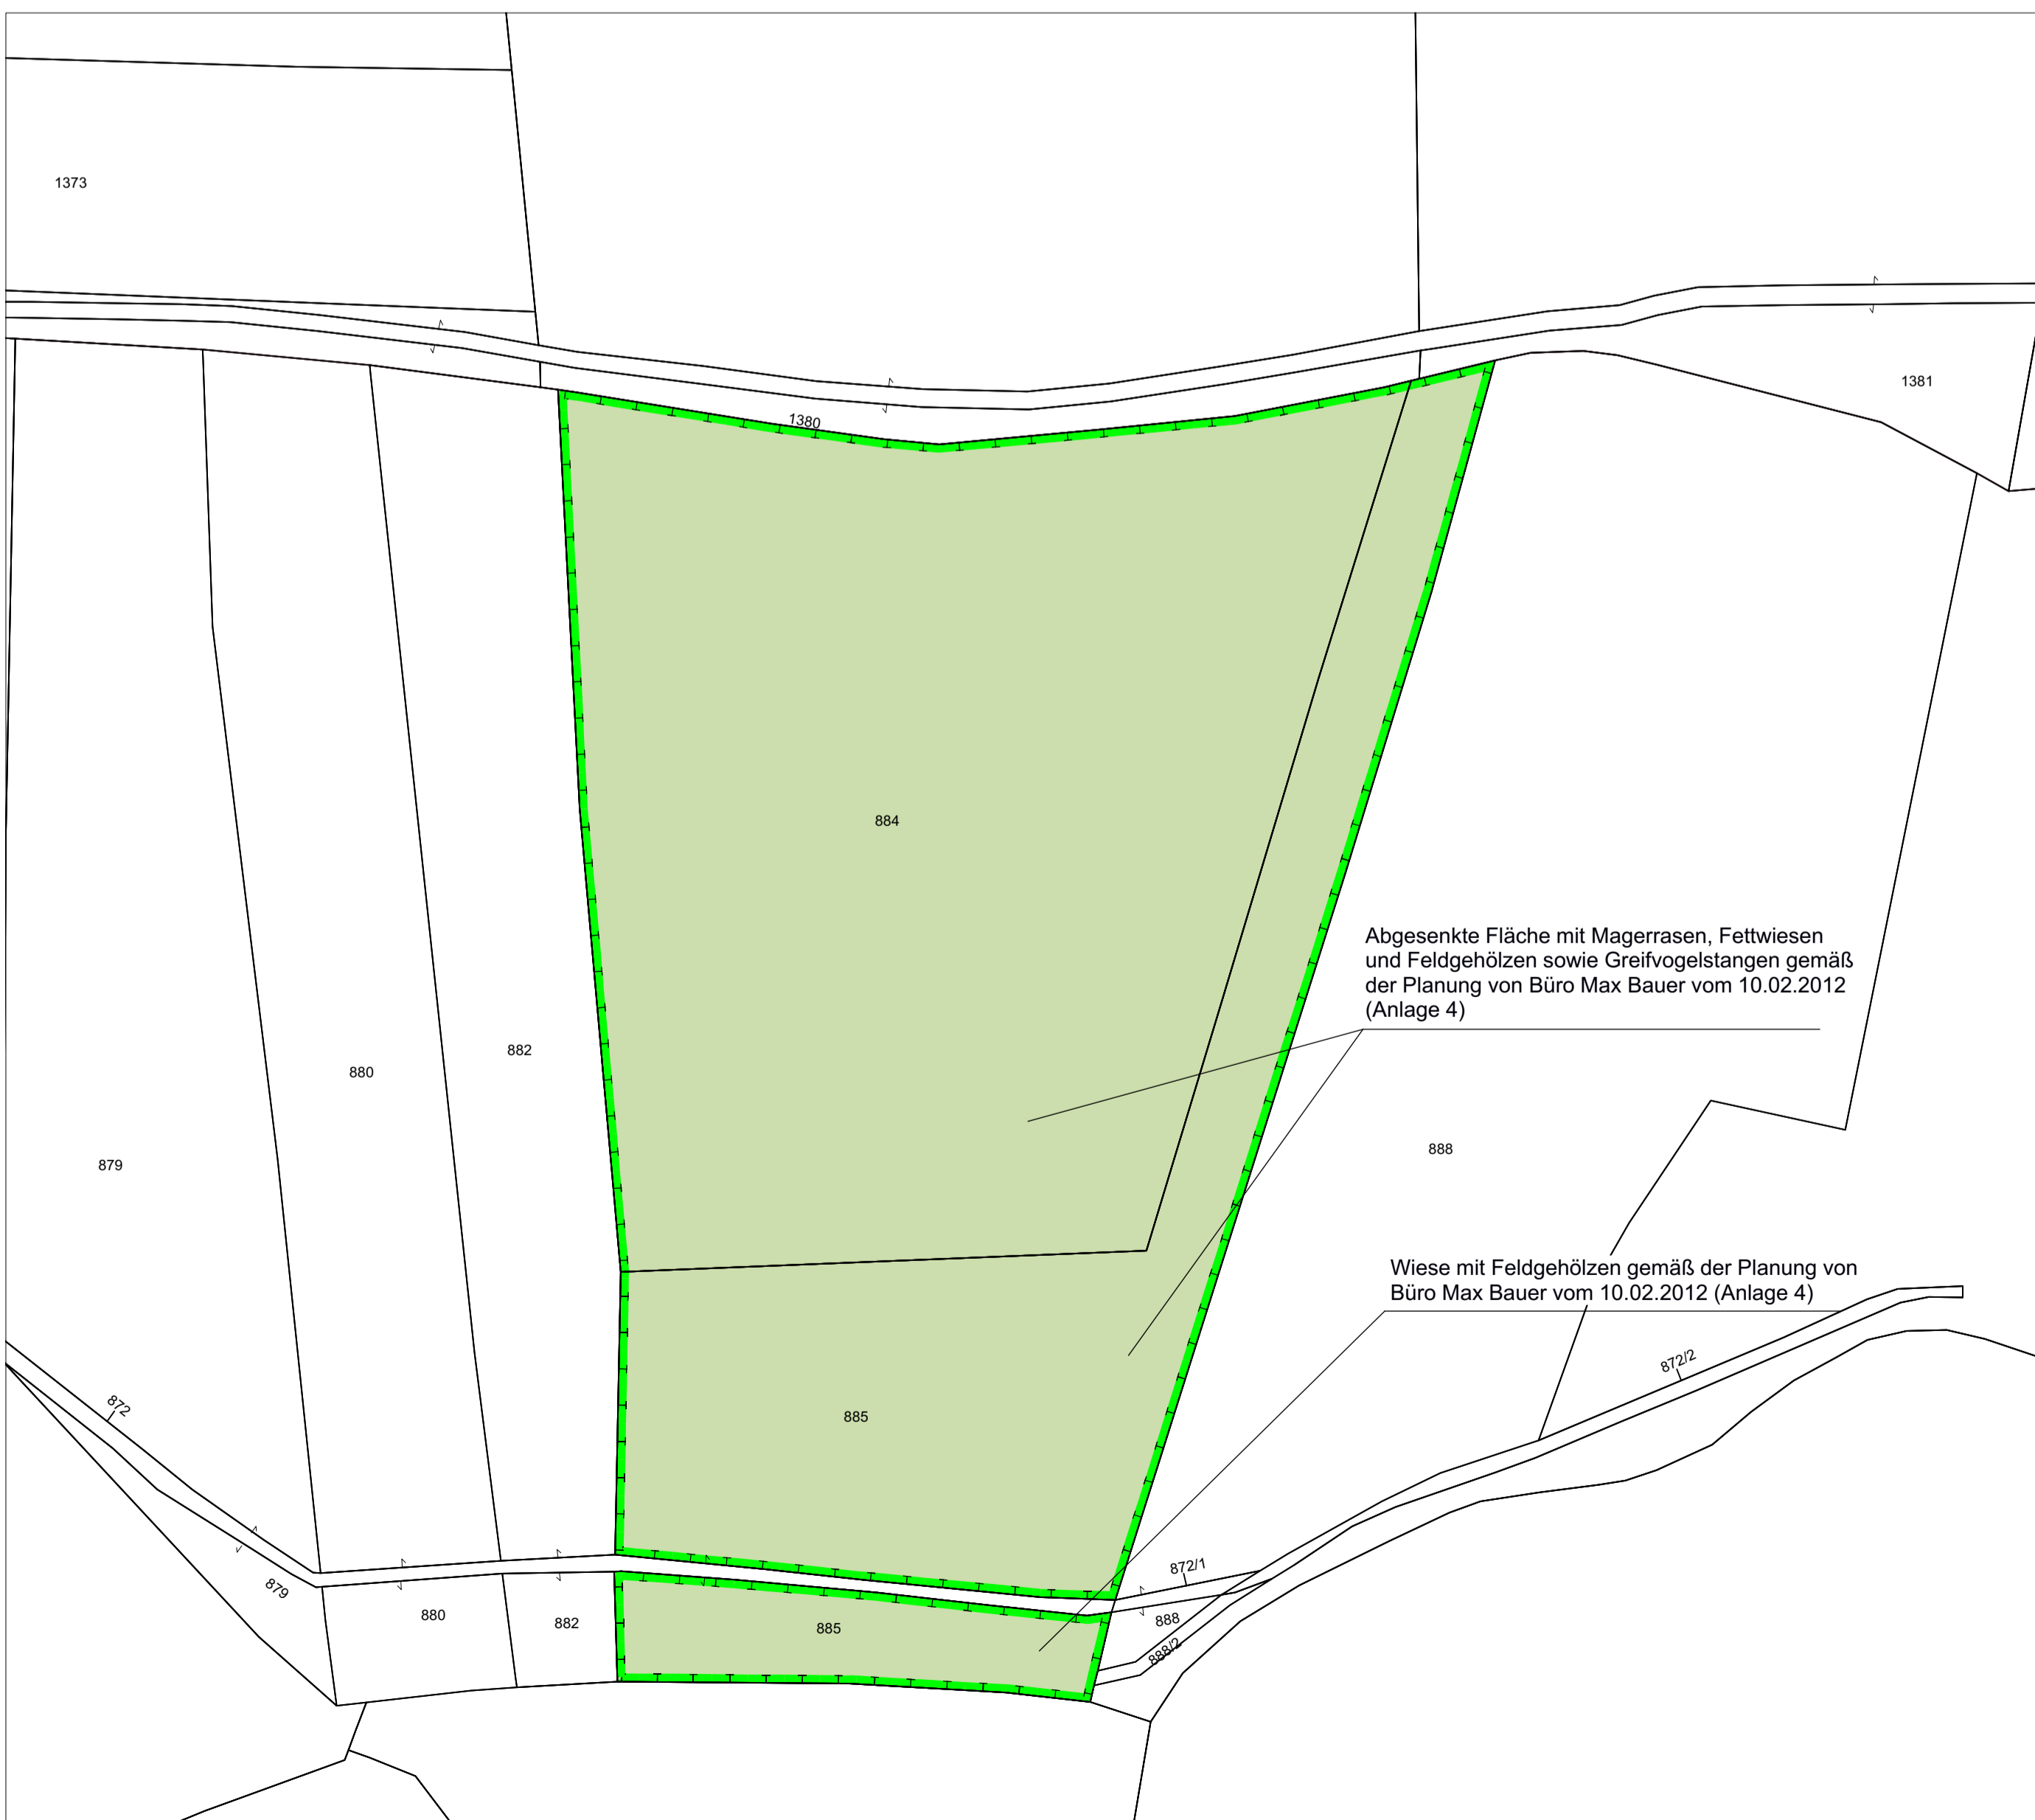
1373

1380

1381

884

Abgesenkte Fläche mit Magerrasen, Fettwiesen und Feldgehölzen sowie Greifvogelstangen gemäß der Planung von Büro Max Bauer vom 10.02.2012 (Anlage 4)

882

880

879

888

Wiese mit Feldgehölzen gemäß der Planung von Büro Max Bauer vom 10.02.2012 (Anlage 4)

872/2

872

885

872/1

879

880

882

885

888

888/2